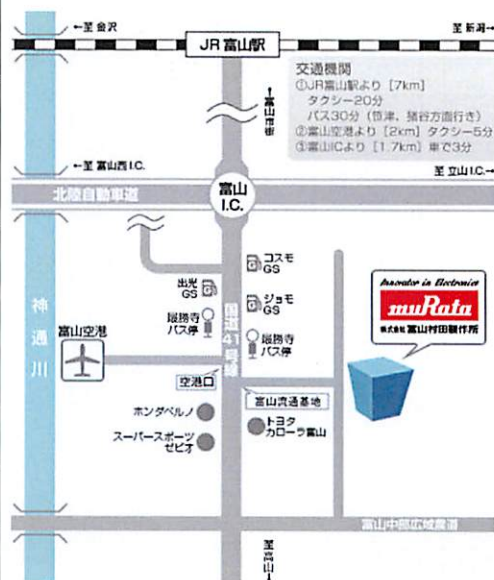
←至 金沢

至 新湊→

JR富山駅

至富山市街

交通機関
①JR富山駅より［7km］
タクシー20分
バス30分（笹津、猪谷方面行き）
②富山空港より［2km］タクシー5分
③富山ICより［1.7km］車で3分

←至 富山西I.C.

至 立山I.C.→

北陸自動車道

富山I.C.

コスモGS

出光GS

ジョモGS

総曲寺バス停

総曲寺バス停

国道41号線

Innovator in Electronics
muRata
株式会社 富山村田製作所

神通川

富山空港

空港口

富山流通基地

ホンダベルノ

トヨタカローラ富山

スーパースポーツゼビオ

富山中部広域農道

至高山